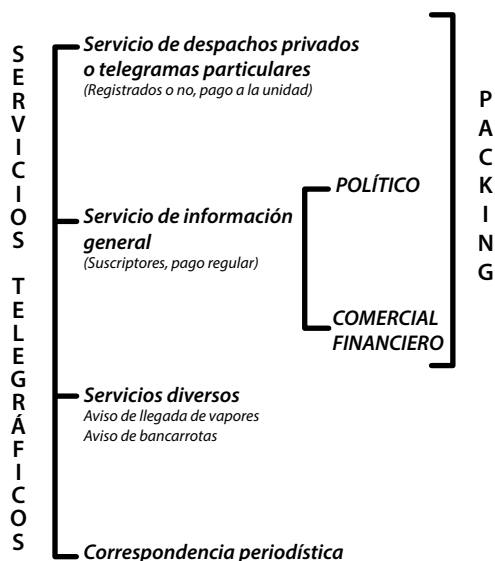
SERVICIOS TELEGRÁFICOS

Servicio de despachos privados o telegramas particulares
(Registrados o no, pago a la unidad)

Servicio de información general
(Suscriptores, pago regular)

POLÍTICO

COMERCIAL FINANCIERO

PACKING

Servicios diversos
Aviso de llegada de vapores
Aviso de bancarrotas

Correspondencia periodística